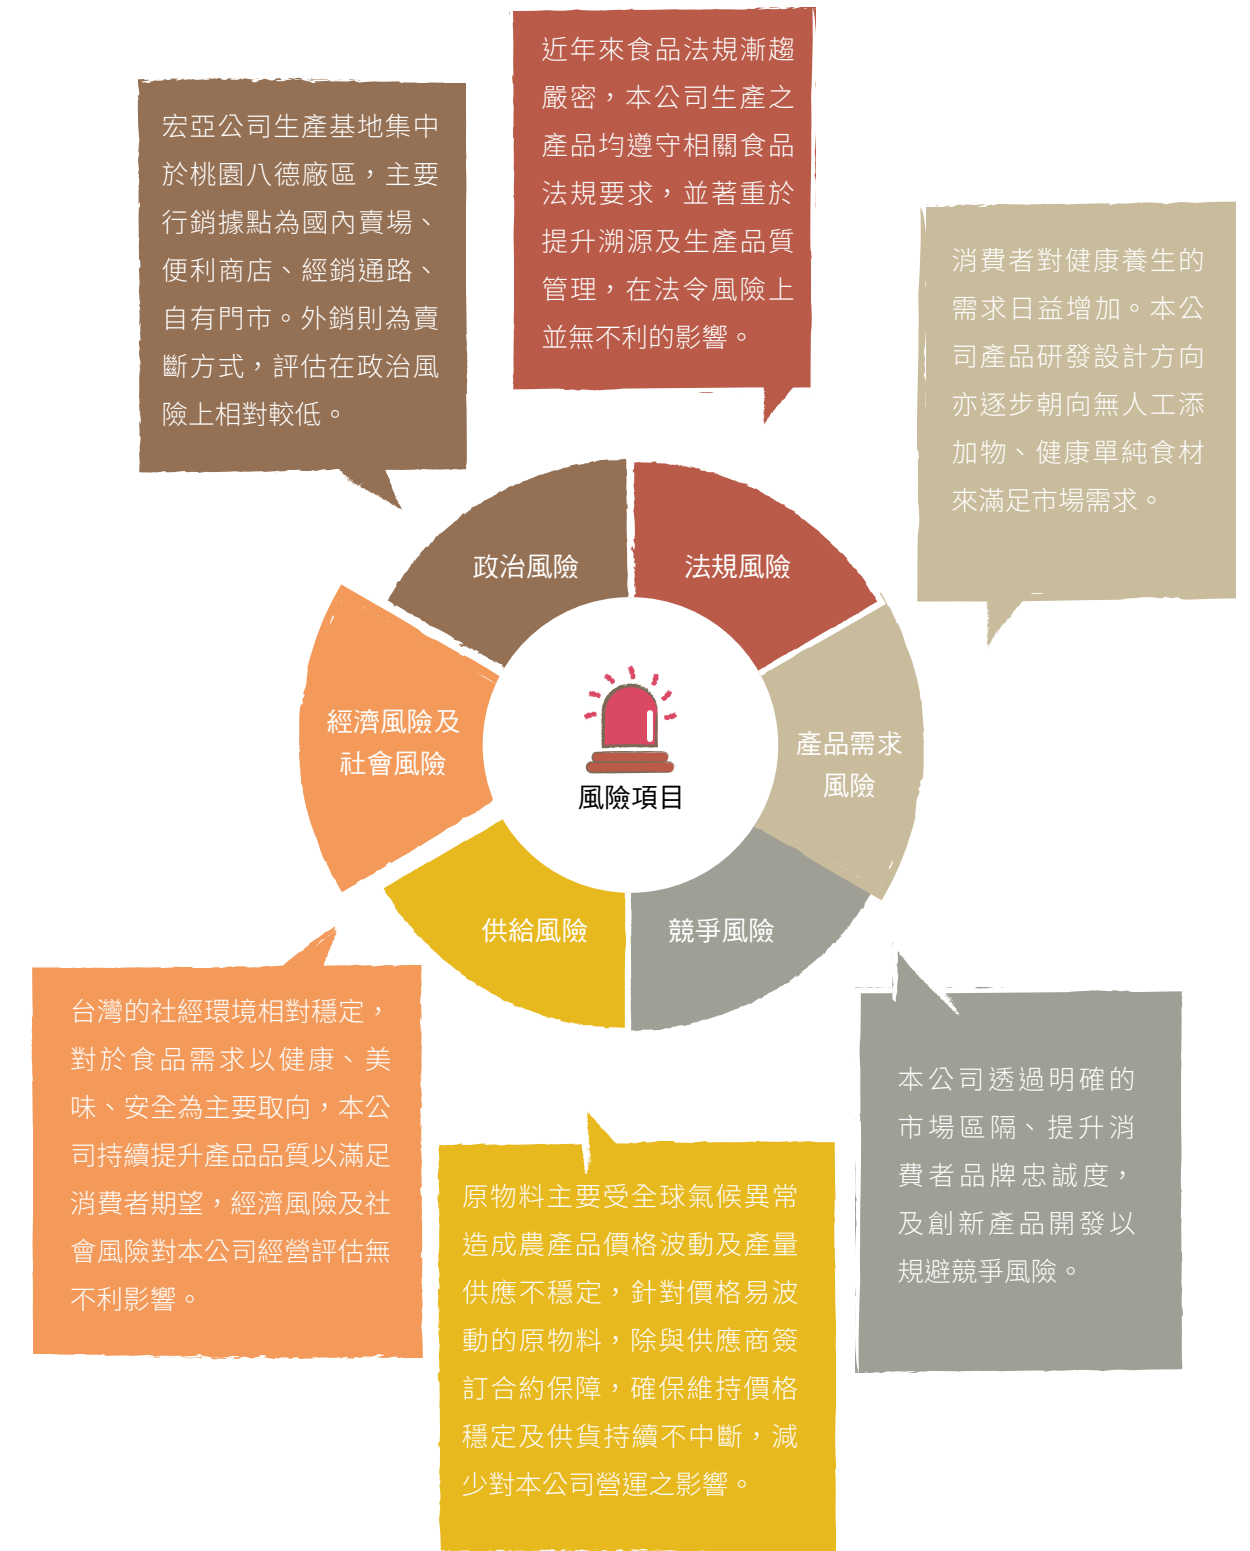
宏亞公司生產基地集中於桃園八德廠區，主要行銷據點為國內賣場、便利商店、經銷通路、自有門市。外銷則為賣斷方式，評估在政治風險上相對較低。

近年來食品法規漸趨嚴密，本公司生產之產品均遵守相關食品法規要求，並著重於提升溯源及生產品質管理，在法令風險上並無不利的影響。

消費者對健康養生的需求日益增加。本公司產品研發設計方向亦逐步朝向無人工添加物、健康單純食材來滿足市場需求。

政治風險

法規風險

產品需求風險

競爭風險

供給風險

經濟風險及社會風險

風險項目

台灣的社經環境相對穩定，對於食品需求以健康、美味、安全為主要取向，本公司持續提升產品品質以滿足消費者期望，經濟風險及社會風險對本公司經營評估無不利影響。

原物料主要受全球氣候異常造成農產品價格波動及產量供應不穩定，針對價格易波動的原物料，除與供應商簽訂合約保障，確保維持價格穩定及供貨持續不中斷，減少對本公司營運之影響。

本公司透過明確的市場區隔、提升消費者品牌忠誠度，及創新產品開發以規避競爭風險。